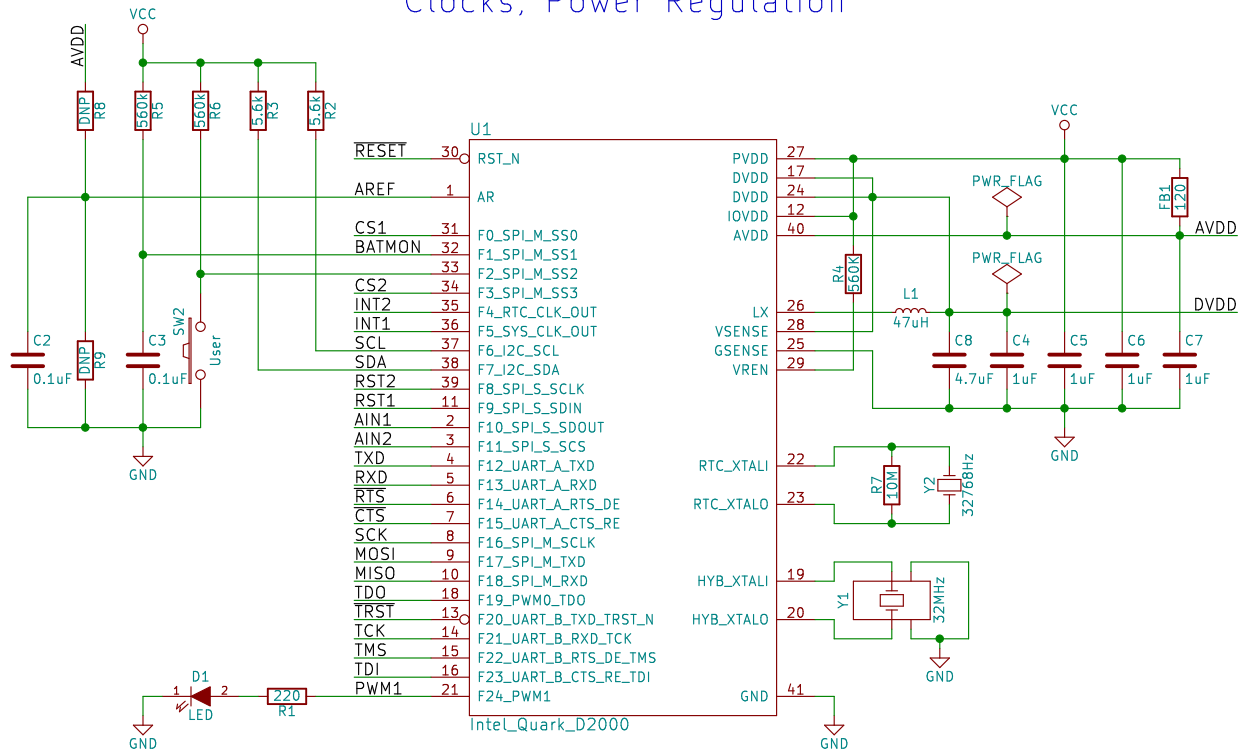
Clocks, Power Regulation

VCC
AVDD
R8 DNP
R5 560k
R6 560k
R3 5.6k
R2 5.6k
U1
$\overline{RESET}$ 30 RST_N
AREF 1 AR
CS1 31 F0_SPI_M_SS0
BATMON 32 F1_SPI_M_SS1
33 F2_SPI_M_SS2
CS2 34 F3_SPI_M_SS3
INT2 35 F4_RTC_CLK_OUT
INT1 36 F5_SYS_CLK_OUT
SCL 37 F6_I2C_SCL
SDA 38 F7_I2C_SDA
RST2 39 F8_SPI_S_SCLK
RST1 11 F9_SPI_S_SDIN
AIN1 2 F10_SPI_S_SDOUT
AIN2 3 F11_SPI_S_SCS
TXD 4 F12_UART_A_TXD
RXD 5 F13_UART_A_RXD
$\overline{RTS}$ 6 F14_UART_A_RTS_DE
$\overline{CTS}$ 7 F15_UART_A_CTS_RE
SCK 8 F16_SPI_M_SCLK
MOSI 9 F17_SPI_M_TXD
MISO 10 F18_SPI_M_RXD
TDO 18 F19_PWM0_TDO
$\overline{TRST}$ 13 F20_UART_B_TXD_TRST_N
TCK 14 F21_UART_B_RXD_TCK
TMS 15 F22_UART_B_RTS_DE_TMS
TDI 16 F23_UART_B_CTS_RE_TDI
PWM1 21 F24_PWM1
Intel_Quark_D2000
PVDD 27
DVDD 17
DVDD 24
IOVDD 12
AVDD 40
LX 26
VSENSE 28
GSENSE 25
VREN 29
RTC_XTALI 22
RTC_XTALO 23
HYB_XTALI 19
HYB_XTALO 20
GND 41
C2 0.1uF
R9 DNP
C3 0.1uF
SW2 User
GND
D1 1 2 LED
R1 220
GND
R4 560k
L1 47uH
VCC
PWR_FLAG
PWR_FLAG
FB1 120
AVDD
DVDD
C8 4.7uF
C4 1uF
C5 1uF
C6 1uF
C7 1uF
GND
R7 10M
Y2 32768Hz
Y1 32MHz
GND
GND